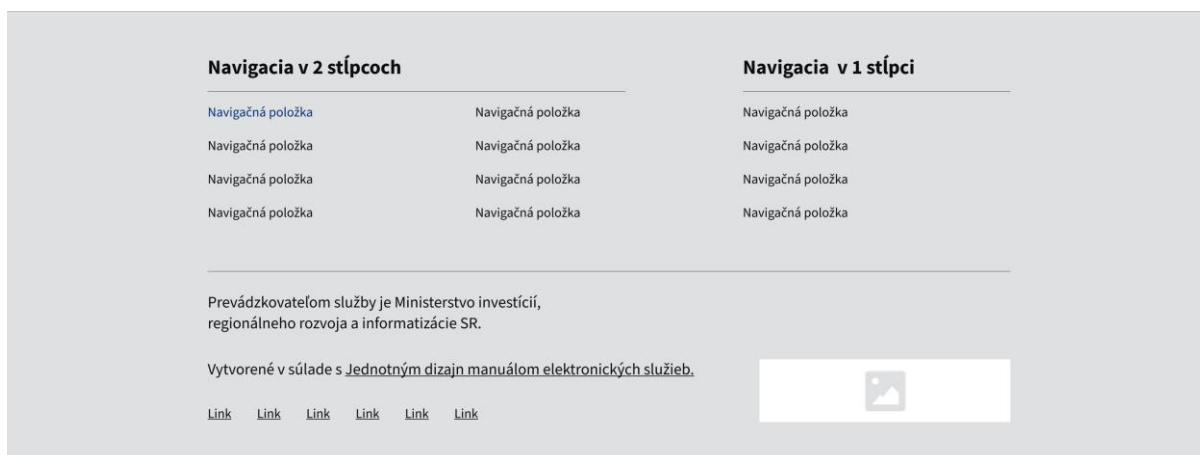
Navigacia v 2 stĺpcoch

| Navigačná položka | Navigačná položka |
|---|---|
| Navigačná položka | Navigačná položka |
| Navigačná položka | Navigačná položka |
| Navigačná položka | Navigačná položka |

Navigacia v 1 stĺpci

Navigačná položka
Navigačná položka
Navigačná položka
Navigačná položka

Prevádzkovateľom služby je Ministerstvo investícií, regionálneho rozvoja a informatizácie SR.

Vytvorené v súlade s Jednotným dizajn manuálom elektronických služieb.

Link Link Link Link Link Link